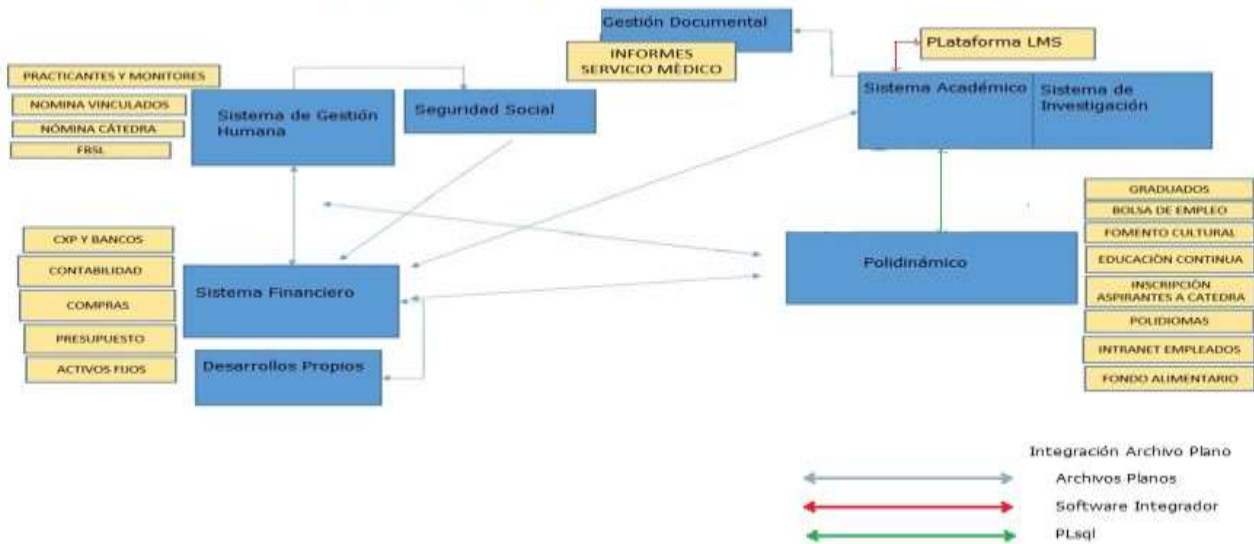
Gestión Documental

INFORMES SERVICIO MÉDICO

PLataforma LMS

PRACTICANTES Y MONITORES

NOMINA VINCULADOS

NÓMINA CÁTEDRA

FRSL

Sistema de Gestión Humana

Seguridad Social

Sistema Académico

Sistema de Investigación

GRADUADOS

BOLSA DE EMPLEO

FOMENTO CULTURAL

EDUCACIÓN CONTINUA

INSCRIPCIÓN ASPIRANTES A CATEDRA

POLIDIOMAS

INTRANET EMPLEADOS

FONDO ALIMENTARIO

CXP Y BANCOS

CONTABILIDAD

COMPRAS

PRESUPUESTO

ACTIVOS FIJOS

Sistema Financiero

Polidinámico

Desarrollos Propios

Integración Archivo Plano

Archivos Planos

Software Integrador

PLsql